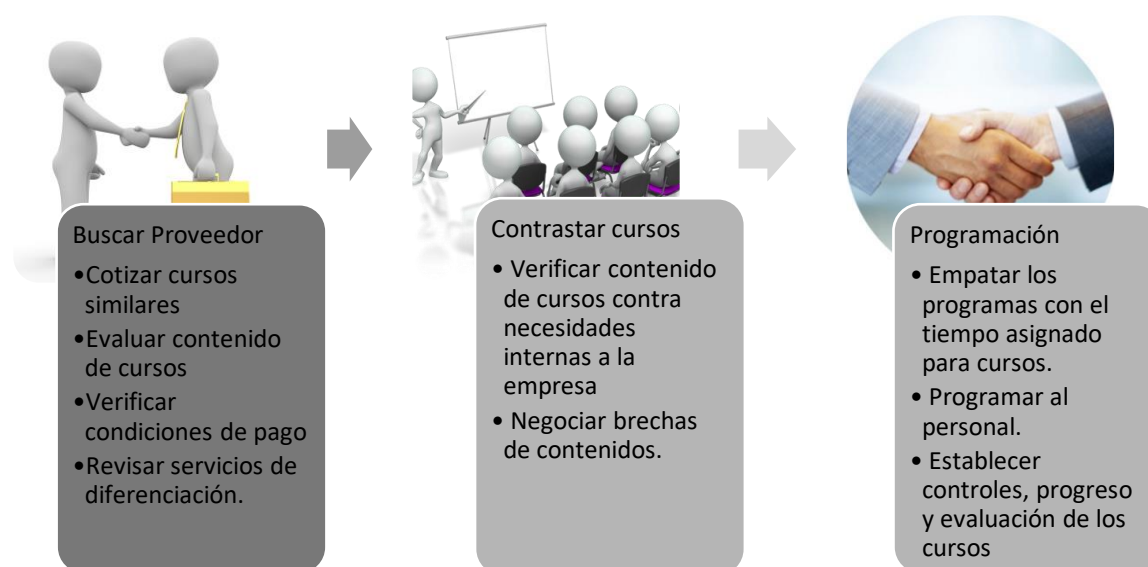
Buscar Proveedor

•Cotizar cursos similares
•Evaluar contenido de cursos
•Verificar condiciones de pago
•Revisar servicios de diferenciación.

Contrastar cursos

• Verificar contenido de cursos contra necesidades internas a la empresa
• Negociar brechas de contenidos.

Programación

• Empatar los programas con el tiempo asignado para cursos.
• Programar al personal.
• Establecer controles, progreso y evaluación de los cursos